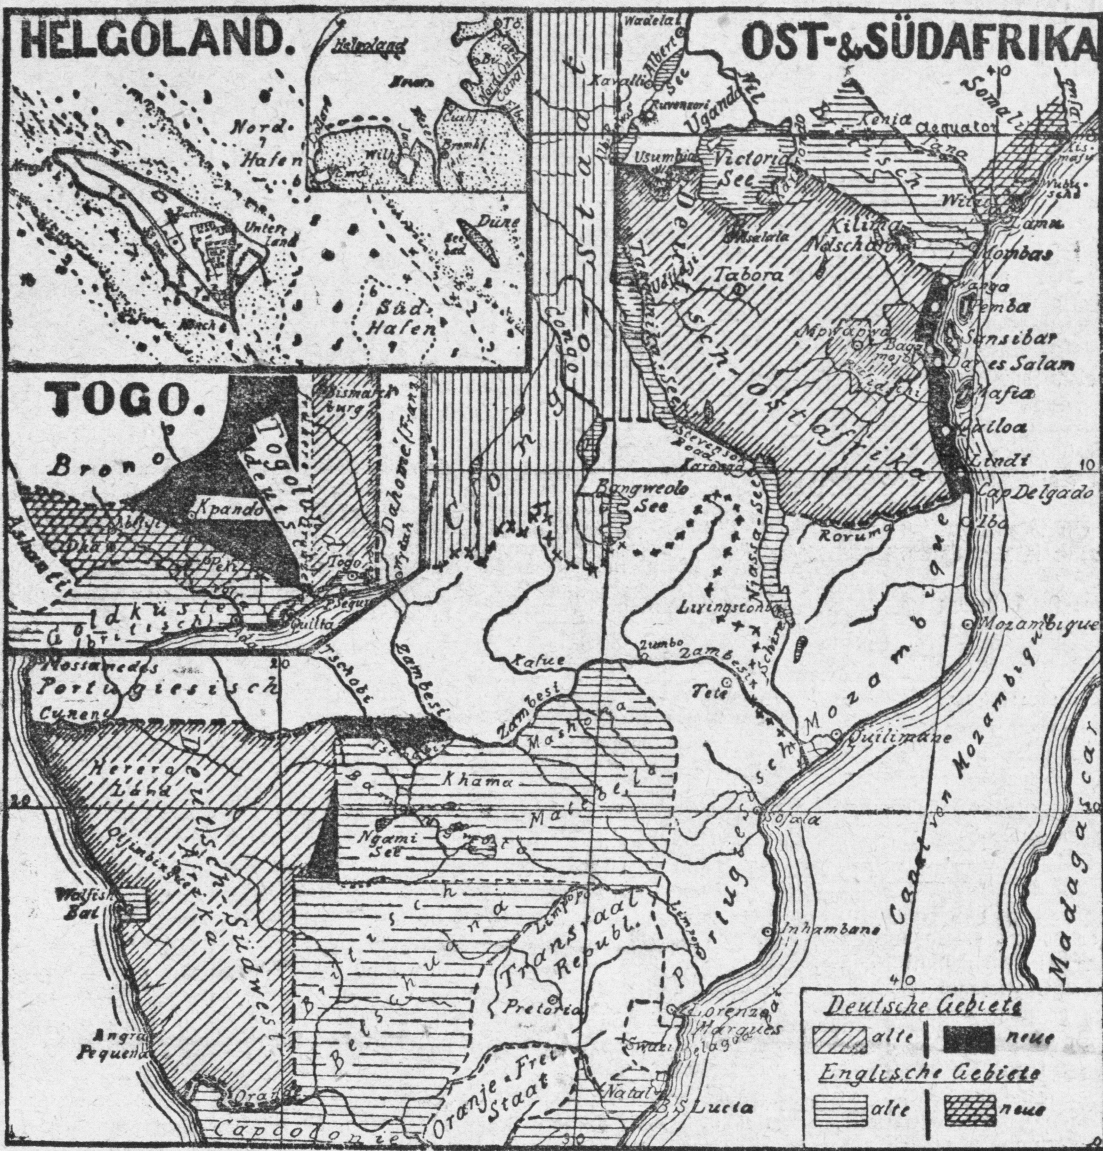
HELGOLAND.

Helgoland

Nord-Hafen

Unter Land

Düne

Süd Hafen

OST-& SÜDAFRIKA

Wadelai

Albert See

Ruwenzori

Uganda

Kenia

Aequator

Somali

Victoria See

Usumbiri

Tabora

Kilima Ndscharo

Witu

Lamu

Mombas

Pemba

Sansibar

Dar es Salam

Mafia

Kiloa

Lindi

Cap Delgado

Ibo

Deutsch-Ostafrika

Mpapwa

Stevenson Road

Karonga

Bangweolo See

Rovuma

Livingstonia

Niassa-See

Zumbo

Zambesi

Tete

Schire

Mozambique

Quilimane

Sofala

Inhambane

Canal von Mozambique

Madagascar

Congo

Congo Staat

Kafue

Zambesi

Tschobe

Mashona

Khama

Matabele

Ngami See

Portugiesisch

Transvaal Republ.

Limpopo

Pretoria

Lorenzo Marques

Delagoa

Swazi

Natal

S. Lucia

Oranje Frei Staat

Capcolonie

Betschuana

Herero Land

Deutsch-Südwest-Afrika

Walfisch Bai

Angra Pequeña

Oranje

Mossamedes

Portugiesisch

Cunene

TOGO.

Brono

Kpando

Togo

Bismarckburg

Dahome (Franz.)

Goldküste

Britisch

Quitta

Ashanti

Volta

Whydah

Deutsche Gebiete

alte

neue

Englische Gebiete

alte

neue

10

20

30

40